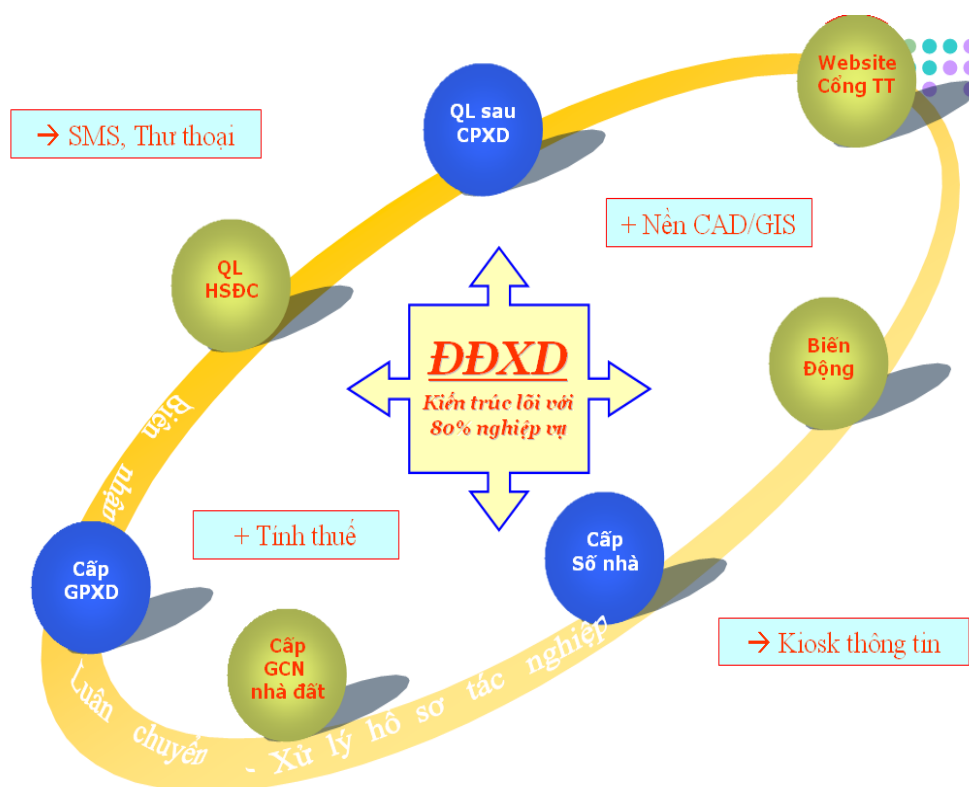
→ SMS, Thư thoại

QL sau CPXD

Website Cổng TT

+ Nền CAD/GIS

QL HSĐC

ĐĐXD

Kiến trúc lõi với 80% nghiệp vụ

Biến Động

Biên nhận

+ Tính thuế

Cấp GPXD

Cấp Số nhà

→ Kiosk thông tin

Cấp GCN nhà đất

Luân chuyển - Xử lý hồ sơ tác nghiệp